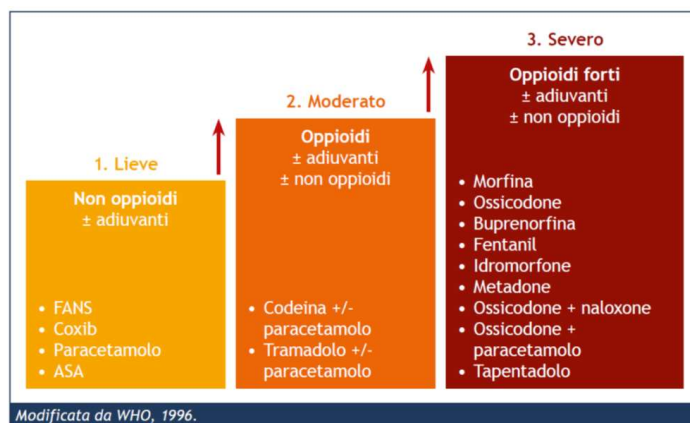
1. Lieve

Non oppioidi
± adiuvanti

- FANS
- Coxib
- Paracetamolo
- ASA

2. Moderato

Oppioidi
± adiuvanti
± non oppioidi

- Codeina +/- paracetamolo
- Tramadolo +/- paracetamolo

3. Severo

Oppioidi forti
± adiuvanti
± non oppioidi

- Morfina
- Ossicodone
- Buprenorfina
- Fentanil
- Idromorfone
- Metadone
- Ossicodone + naloxone
- Ossicodone + paracetamolo
- Tapentadolo

Modificata da WHO, 1996.